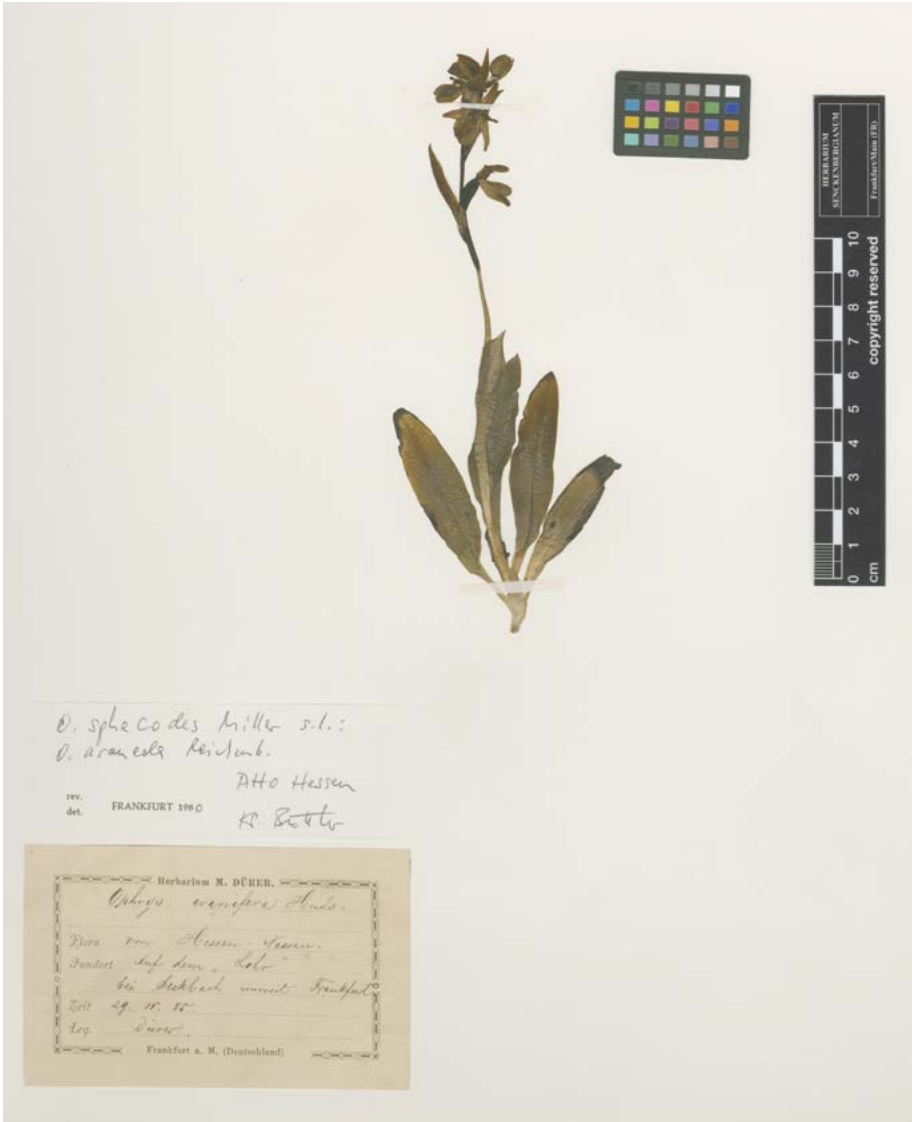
HERBARIUM SENCKENBERGIANUM
Frankfurt/Main (FR)

0 1 2 3 4 5 6 7 8 9 10
cm copyright reserved

O. sphecodes Miller s.l.:
O. aranea Reichenb.
Atto Hessen
rev.
det. FRANKFURT 1960
Kl. Bettler

Herbarium M. DÜRER.
Ophrys aranifera Huds.
Flora von Hessen-Nassau.
Fundort auf dem „Lohr"
bei Seckbach unweit Frankfurt
Zeit 29. IV. 15.
Leg. Dürer.
Frankfurt a. M. (Deutschland)